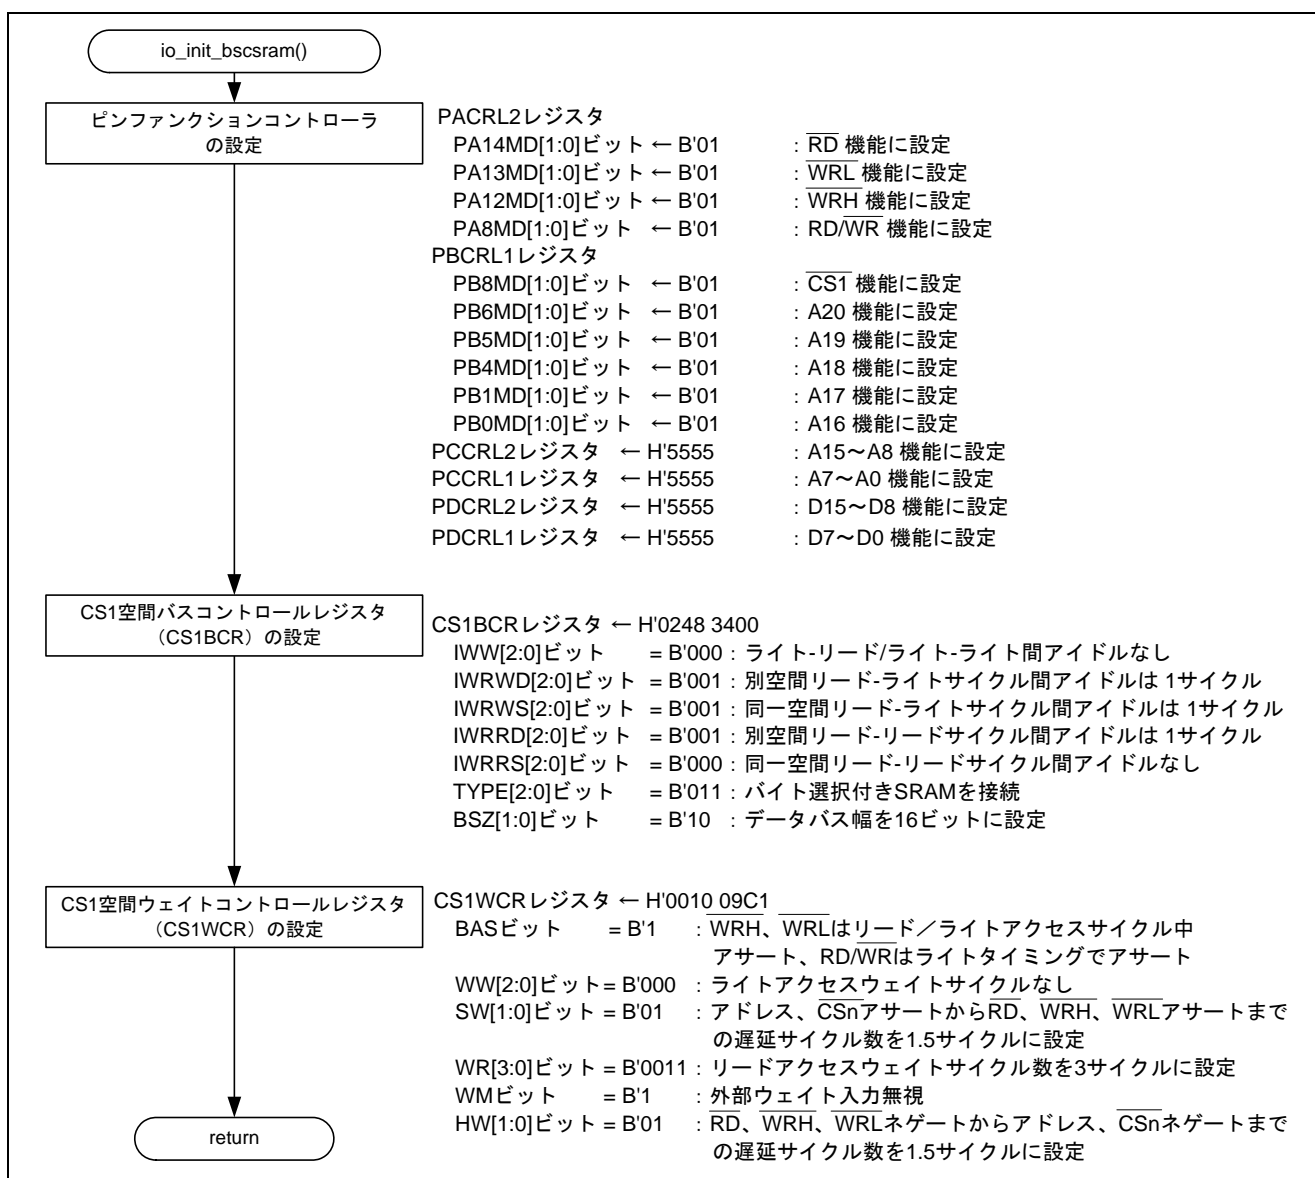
io_init_bscsram()

ピンファンクションコントローラの設定

PACRL2レジスタ
PA14MD[1:0]ビット ← B'01 : $\overline{RD}$ 機能に設定
PA13MD[1:0]ビット ← B'01 : $\overline{WRL}$ 機能に設定
PA12MD[1:0]ビット ← B'01 : $\overline{WRH}$ 機能に設定
PA8MD[1:0]ビット ← B'01 : RD/$\overline{WR}$ 機能に設定
PBCRL1レジスタ
PB8MD[1:0]ビット ← B'01 : $\overline{CS1}$ 機能に設定
PB6MD[1:0]ビット ← B'01 : A20 機能に設定
PB5MD[1:0]ビット ← B'01 : A19 機能に設定
PB4MD[1:0]ビット ← B'01 : A18 機能に設定
PB1MD[1:0]ビット ← B'01 : A17 機能に設定
PB0MD[1:0]ビット ← B'01 : A16 機能に設定
PCCRL2レジスタ ← H'5555 : A15～A8 機能に設定
PCCRL1レジスタ ← H'5555 : A7～A0 機能に設定
PDCRL2レジスタ ← H'5555 : D15～D8 機能に設定
PDCRL1レジスタ ← H'5555 : D7～D0 機能に設定

CS1空間バスコントロールレジスタ（CS1BCR）の設定

CS1BCRレジスタ ← H'0248 3400
IWW[2:0]ビット = B'000 : ライト-リード/ライト-ライト間アイドルなし
IWRWD[2:0]ビット = B'001 : 別空間リード-ライトサイクル間アイドルは 1サイクル
IWRWS[2:0]ビット = B'001 : 同一空間リード-ライトサイクル間アイドルは 1サイクル
IWRRD[2:0]ビット = B'001 : 別空間リード-リードサイクル間アイドルは 1サイクル
IWRRS[2:0]ビット = B'000 : 同一空間リード-リードサイクル間アイドルなし
TYPE[2:0]ビット = B'011 : バイト選択付きSRAMを接続
BSZ[1:0]ビット = B'10 : データバス幅を16ビットに設定

CS1空間ウェイトコントロールレジスタ（CS1WCR）の設定

CS1WCRレジスタ ← H'0010 09C1
BASビット = B'1 : $\overline{WRH}$、$\overline{WRL}$はリード／ライトアクセスサイクル中アサート、RD/$\overline{WR}$はライトタイミングでアサート
WW[2:0]ビット = B'000 : ライトアクセスウェイトサイクルなし
SW[1:0]ビット = B'01 : アドレス、$\overline{CSn}$アサートから$\overline{RD}$、$\overline{WRH}$、$\overline{WRL}$アサートまでの遅延サイクル数を1.5サイクルに設定
WR[3:0]ビット = B'0011 : リードアクセスウェイトサイクル数を3サイクルに設定
WMビット = B'1 : 外部ウェイト入力無視
HW[1:0]ビット = B'01 : $\overline{RD}$、$\overline{WRH}$、$\overline{WRL}$ネゲートからアドレス、$\overline{CSn}$ネゲートまでの遅延サイクル数を1.5サイクルに設定

return